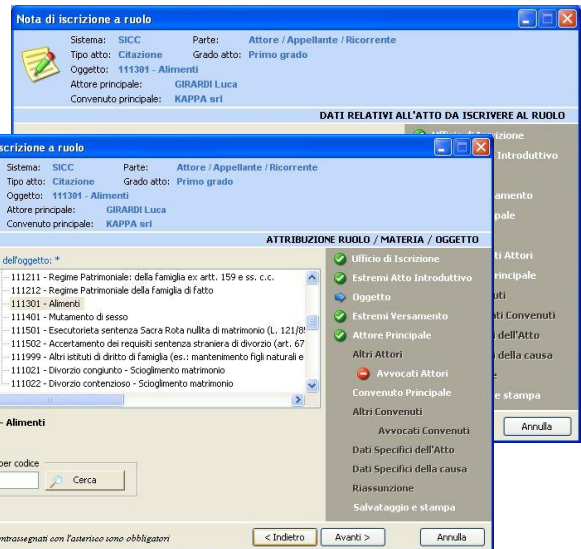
Nota di iscrizione a ruolo

Sistema: SICC
Parte: Attore / Appellante / Ricorrente
Tipo atto: Citazione
Grado atto: Primo grado
Oggetto: 111301 - Alimenti
Attore principale: GIRARDI Luca
Convenuto principale: KAPPA srl

DATI RELATIVI ALL'ATTO DA ISCRIVERE AL RUOLO

Ufficio di Iscrizione
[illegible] Introduttivo
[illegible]amento
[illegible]pale
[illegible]ti Attori
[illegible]rincipale
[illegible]uti
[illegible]ati Convenuti
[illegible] dell'Atto
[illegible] della causa
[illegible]e stampa

Annulla

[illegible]scrizione a ruolo

Sistema: SICC
Parte: Attore / Appellante / Ricorrente
Tipo atto: Citazione
Grado atto: Primo grado
Oggetto: 111301 - Alimenti
Attore principale: GIRARDI Luca
Convenuto principale: KAPPA srl

ATTRIBUZIONE RUOLO / MATERIA / OGGETTO

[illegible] dell'oggetto: *

111211 - Regime Patrimoniale: della famiglia ex artt. 159 e ss. c.c.
111212 - Regime Patrimoniale della famiglia di fatto
111301 - Alimenti
111401 - Mutamento di sesso
111501 - Esecutorieta sentenza Sacra Rota nullita di matrimonio (L. 121/8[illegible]
111502 - Accertamento dei requisiti sentenza straniera di divorzio (art. 67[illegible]
111999 - Altri istituti di diritto di famiglia (es.: mantenimento figli naturali e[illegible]
111021 - Divorzio congiunto - Scioglimento matrimonio
111022 - Divorzio contenzioso - Scioglimento matrimonio

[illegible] - Alimenti

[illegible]per codice

Cerca

Ufficio di Iscrizione
Estremi Atto Introduttivo
Oggetto
Estremi Versamento
Attore Principale
Altri Attori
Avvocati Attori
Convenuto Principale
Altri Convenuti
Avvocati Convenuti
Dati Specifici dell'Atto
Dati Specifici della causa
Riassunzione
Salvataggio e stampa

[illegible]ontrassegnati con l'asterisco sono obbligatori

< Indietro
Avanti >
Annulla